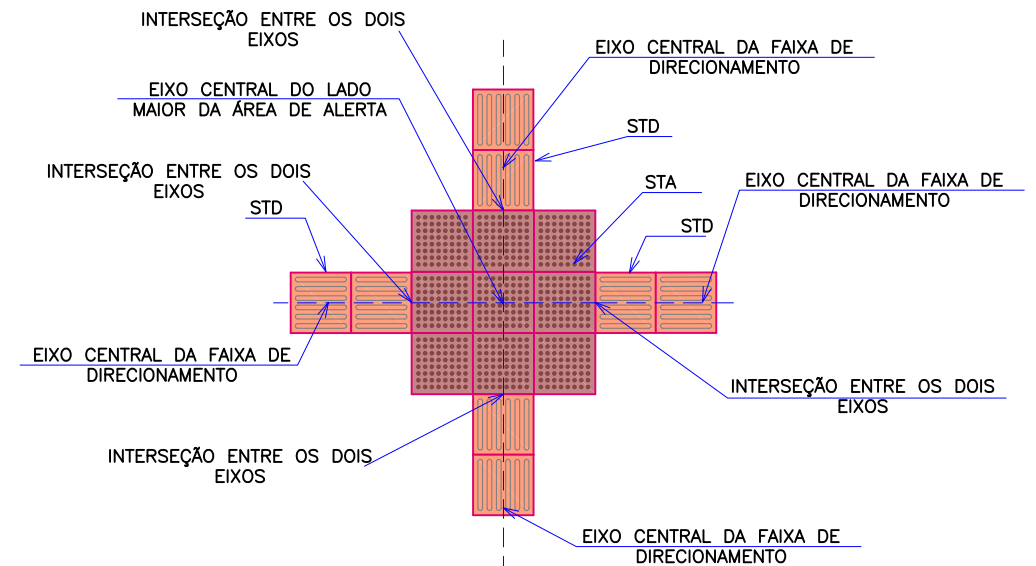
INTERSEÇÃO ENTRE OS DOIS EIXOS

EIXO CENTRAL DA FAIXA DE DIRECIONAMENTO

EIXO CENTRAL DO LADO MAIOR DA ÁREA DE ALERTA

STD

INTERSEÇÃO ENTRE OS DOIS EIXOS

STA

EIXO CENTRAL DA FAIXA DE DIRECIONAMENTO

STD

STD

EIXO CENTRAL DA FAIXA DE DIRECIONAMENTO

INTERSEÇÃO ENTRE OS DOIS EIXOS

INTERSEÇÃO ENTRE OS DOIS EIXOS

EIXO CENTRAL DA FAIXA DE DIRECIONAMENTO